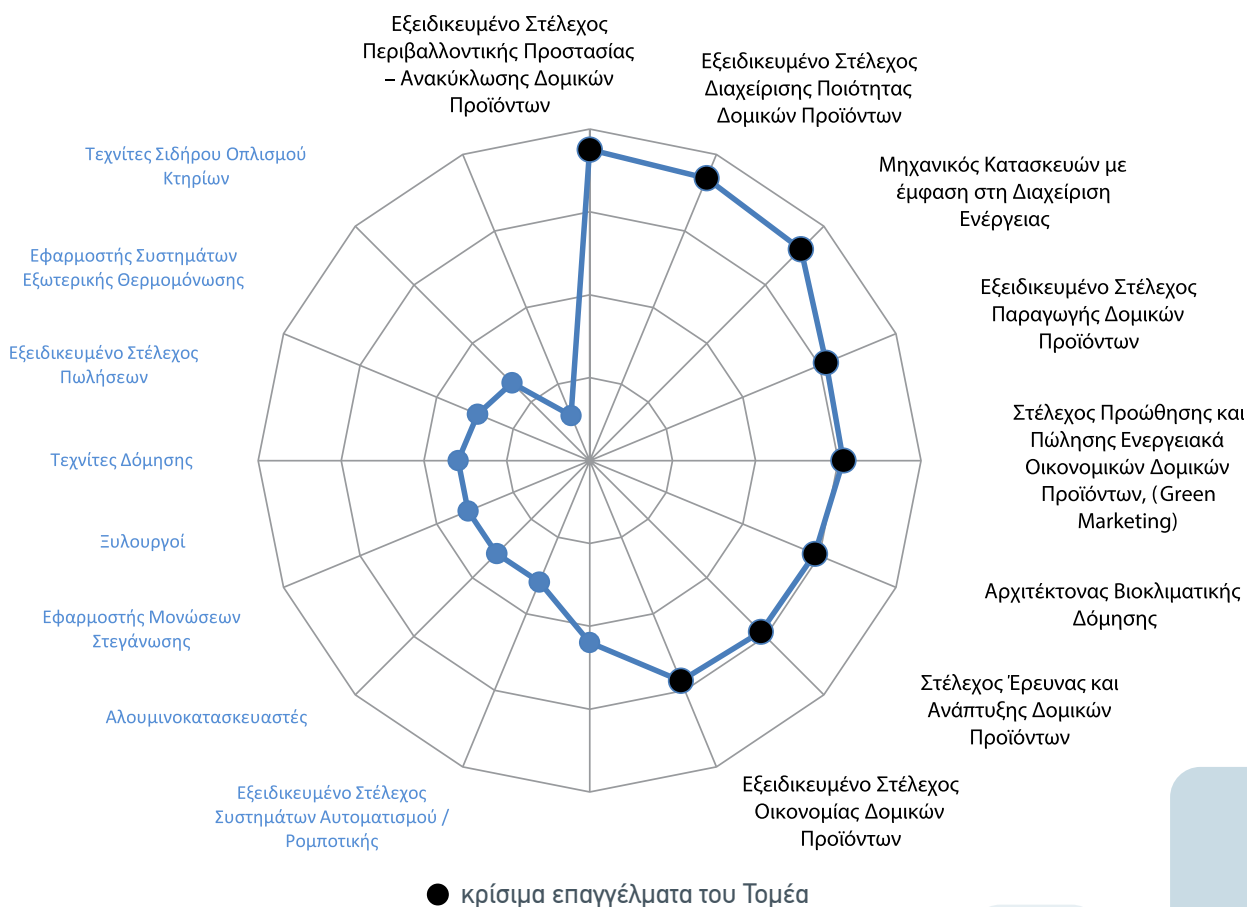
Εξειδικευμένο Στέλεχος Περιβαλλοντικής Προστασίας – Ανακύκλωσης Δομικών Προϊόντων

Εξειδικευμένο Στέλεχος Διαχείρισης Ποιότητας Δομικών Προϊόντων

Μηχανικός Κατασκευών με έμφαση στη Διαχείριση Ενέργειας

Εξειδικευμένο Στέλεχος Παραγωγής Δομικών Προϊόντων

Στέλεχος Προώθησης και Πώλησης Ενεργειακά Οικονομικών Δομικών Προϊόντων, (Green Marketing)

Αρχιτέκτονας Βιοκλιματικής Δόμησης

Στέλεχος Έρευνας και Ανάπτυξης Δομικών Προϊόντων

Εξειδικευμένο Στέλεχος Οικονομίας Δομικών Προϊόντων

Εξειδικευμένο Στέλεχος Συστημάτων Αυτοματισμού / Ρομποτικής

Αλουμινοκατασκευαστές

Εφαρμοστής Μονώσεων Στεγάνωσης

Ξυλουργοί

Τεχνίτες Δόμησης

Εξειδικευμένο Στέλεχος Πωλήσεων

Εφαρμοστής Συστημάτων Εξωτερικής Θερμομόνωσης

Τεχνίτες Σιδήρου Οπλισμού Κτηρίων

κρίσιμα επαγγέλματα του Τομέα